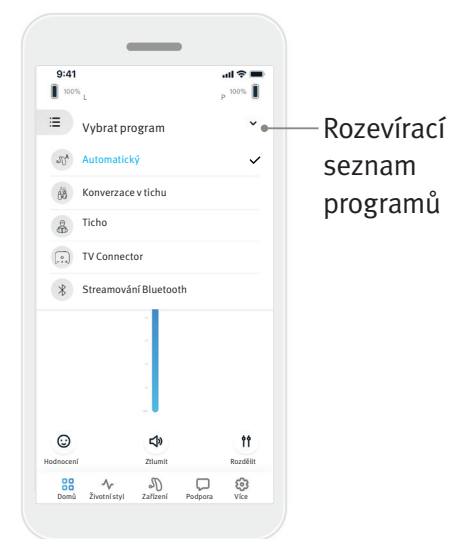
9:41

100% L

P 100%

Vybrat program

Automatický

Konverzace v tichu

Ticho

TV Connector

Streamování Bluetooth

Rozevírací seznam programů

Hodnocení

Ztlumit

Rozdělit

Domů

Životní styl

Zařízení

Podpora

Více